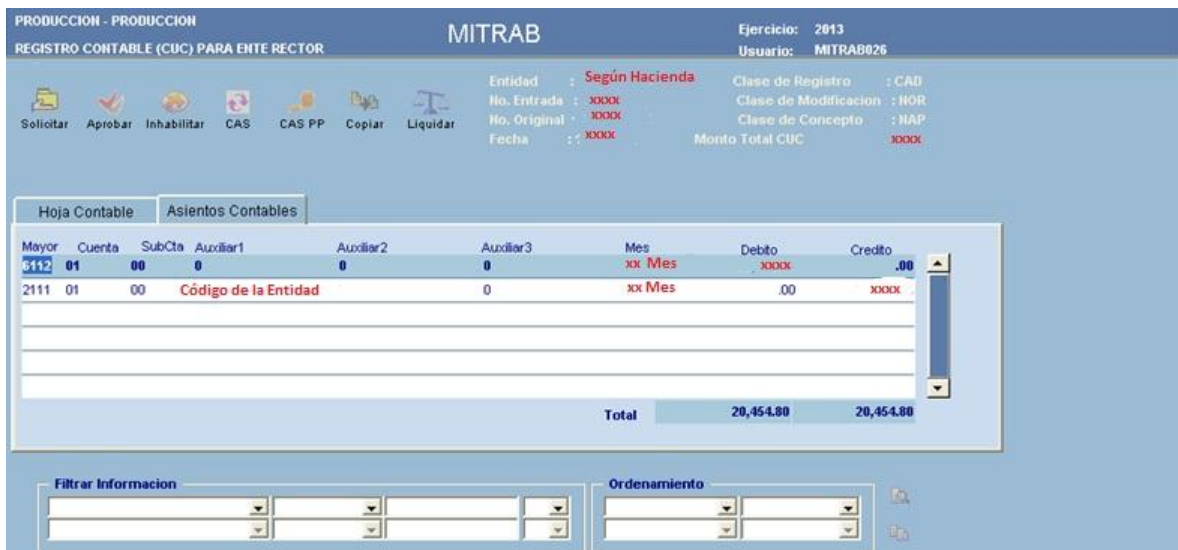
PRODUCCION - PRODUCCION
REGISTRO CONTABLE (CUC) PARA ENTE RECTOR

MITRAB

Ejercicio: 2013
Usuario: MITRAB026

Solicitar Aprobar Inhabilitar CAS CAS PP Copiar Liquidar

Entidad : Según Hacienda
No. Entrada : xxxx
No. Original : xxxx
Fecha : xxxx

Clase de Registro : CAD
Clase de Modificacion : NOR
Clase de Concepto : NAP
Monto Total CUC xxxx

Hoja Contable | Asientos Contables

| Mayor | Cuenta | SubCta | Auxiliar1 | Auxiliar2 | Auxiliar3 | Mes | Debito | Credito |
|---|---|---|---|---|---|---|---|---|
| 6112 | 01 | 00 | 0 | 0 | 0 | xx Mes | xxxx | .00 |
| 2111 | 01 | 00 | Código de la Entidad | | 0 | xx Mes | .00 | xxxx |
| | | | | | Total | | 20,454.80 | 20,454.80 |

Filtrar Informacion

Ordenamiento